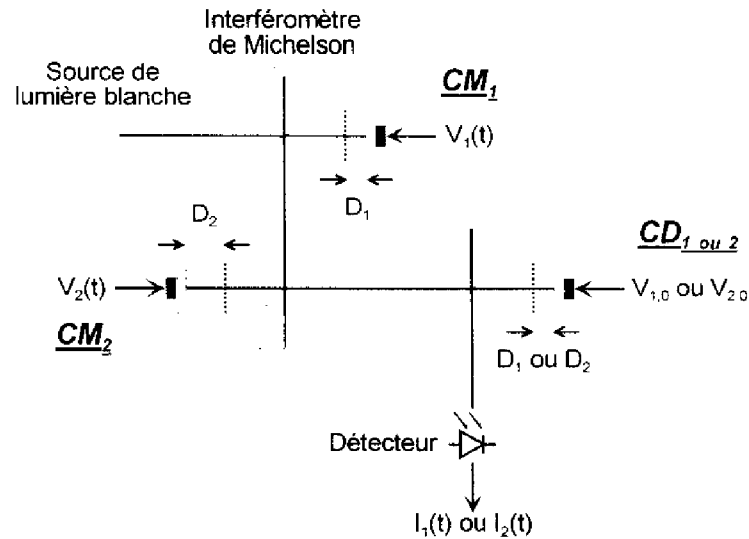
Interféromètre de Michelson

Source de lumière blanche

$\underline{CM_1}$

$V_1(t)$

$D_1$

$D_2$

$\underline{CD_{1\ ou\ 2}}$

$V_2(t)$

$V_{1,0}$ ou $V_{2,0}$

$\underline{CM_2}$

$D_1$ ou $D_2$

Détecteur

$I_1(t)$ ou $I_2(t)$